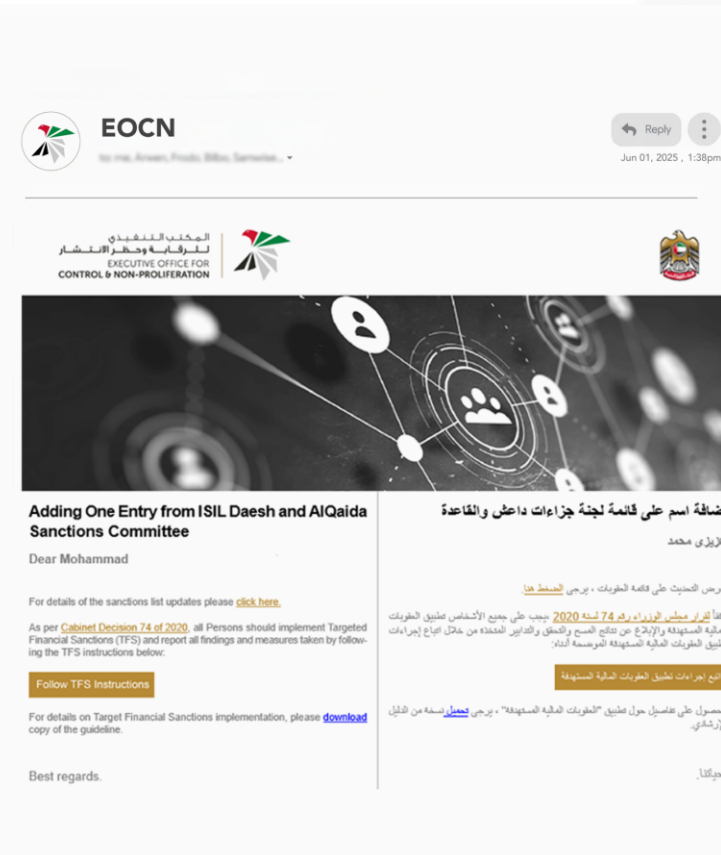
EOCN

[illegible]

Reply

Jun 01, 2025 , 1:38pm

المكتب التنفيذي للرقابة وحظر الانتشار
EXECUTIVE OFFICE FOR CONTROL & NON-PROLIFERATION

Adding One Entry from ISIL Daesh and AlQaida Sanctions Committee

Dear Mohammad

For details of the sanctions list updates please click here.

As per Cabinet Decision 74 of 2020, all Persons should implement Targeted Financial Sanctions (TFS) and report all findings and measures taken by following the TFS instructions below:

Follow TFS Instructions

For details on Target Financial Sanctions implementation, please download copy of the guideline.

Best regards.

إضافة اسم على قائمة لجنة جزاءات داعش والقاعدة

عزيزي محمد

لغرض التحديث على قائمة العقوبات ، يرجى الضغط هنا

وفقاً لقرار مجلس الوزراء رقم 74 لسنة 2020 ، يجب على جميع الأشخاص تطبيق العقوبات المالية المستهدفة والإبلاغ عن نتائج المسح والتحقق والتدابير المتخذة من خلال اتباع إجراءات تطبيق العقوبات المالية المستهدفة الموضحة أدناه:

اتبع إجراءات تطبيق العقوبات المالية المستهدفة

للحصول على تفاصيل حول تطبيق "العقوبات المالية المستهدفة" ، يرجى تحميل نسخة من الدليل الإرشادي.

وتحياتنا.